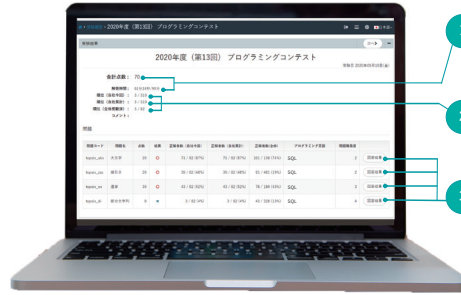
2020年度（第13回）プログラミングコンテスト

2020年度（第13回） プログラミングコンテスト

合計点数： 70

順位（自社内）： 2 / 33
順位（自社累計）： 2 / 33
順位（全体開催）： 3 / 33
コメント：

問題

| 問題コード | 問題名 | 点数 | 結果 | 正解率 | 正解率 | 正解率 | プログラミング言語 | 問題難易度 | |
|---|---|---|---|---|---|---|---|---|---|
| | | 20 | ○ | 71 / 92 (97%) | 71 / 92 (97%) | 201 / 228 (74%) | SQL | 3 | 問題結果 |
| | | 20 | ○ | 36 / 92 (49%) | 36 / 92 (49%) | 95 / 185 (51%) | SQL | 3 | 問題結果 |
| | | 20 | ○ | 43 / 92 (52%) | 43 / 92 (52%) | 78 / 185 (13%) | SQL | 3 | 問題結果 |
| | | 0 | × | 3 / 92 (3%) | 3 / 92 (3%) | 43 / 228 (12%) | SQL | 4 | 問題結果 |